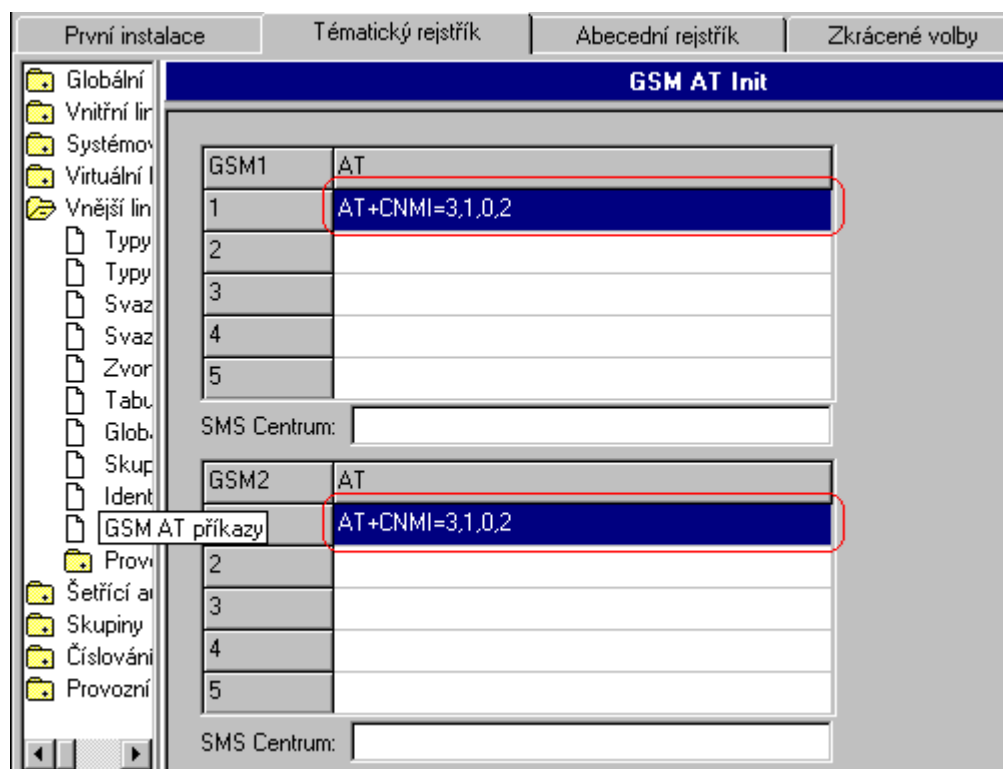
První instalace | Tématický rejstřík | Abecední rejstřík | Zkrácené volby

Globální
Vnitřní lin
Systémov
Virtuální l
Vnější lin
Typy
Typy
Svaz
Svaz
Zvon
Tabu
Glob
Skup
Ident
GSM AT příkazy
Prov
Šetřící a
Skupiny
Číslování
Provozní

GSM AT Init

| GSM1 | AT |
|---|---|
| 1 | AT+CNMI=3,1,0,2 |
| 2 | |
| 3 | |
| 4 | |
| 5 | |

SMS Centrum:

| GSM2 | AT |
|---|---|
| | AT+CNMI=3,1,0,2 |
| 2 | |
| 3 | |
| 4 | |
| 5 | |

SMS Centrum: